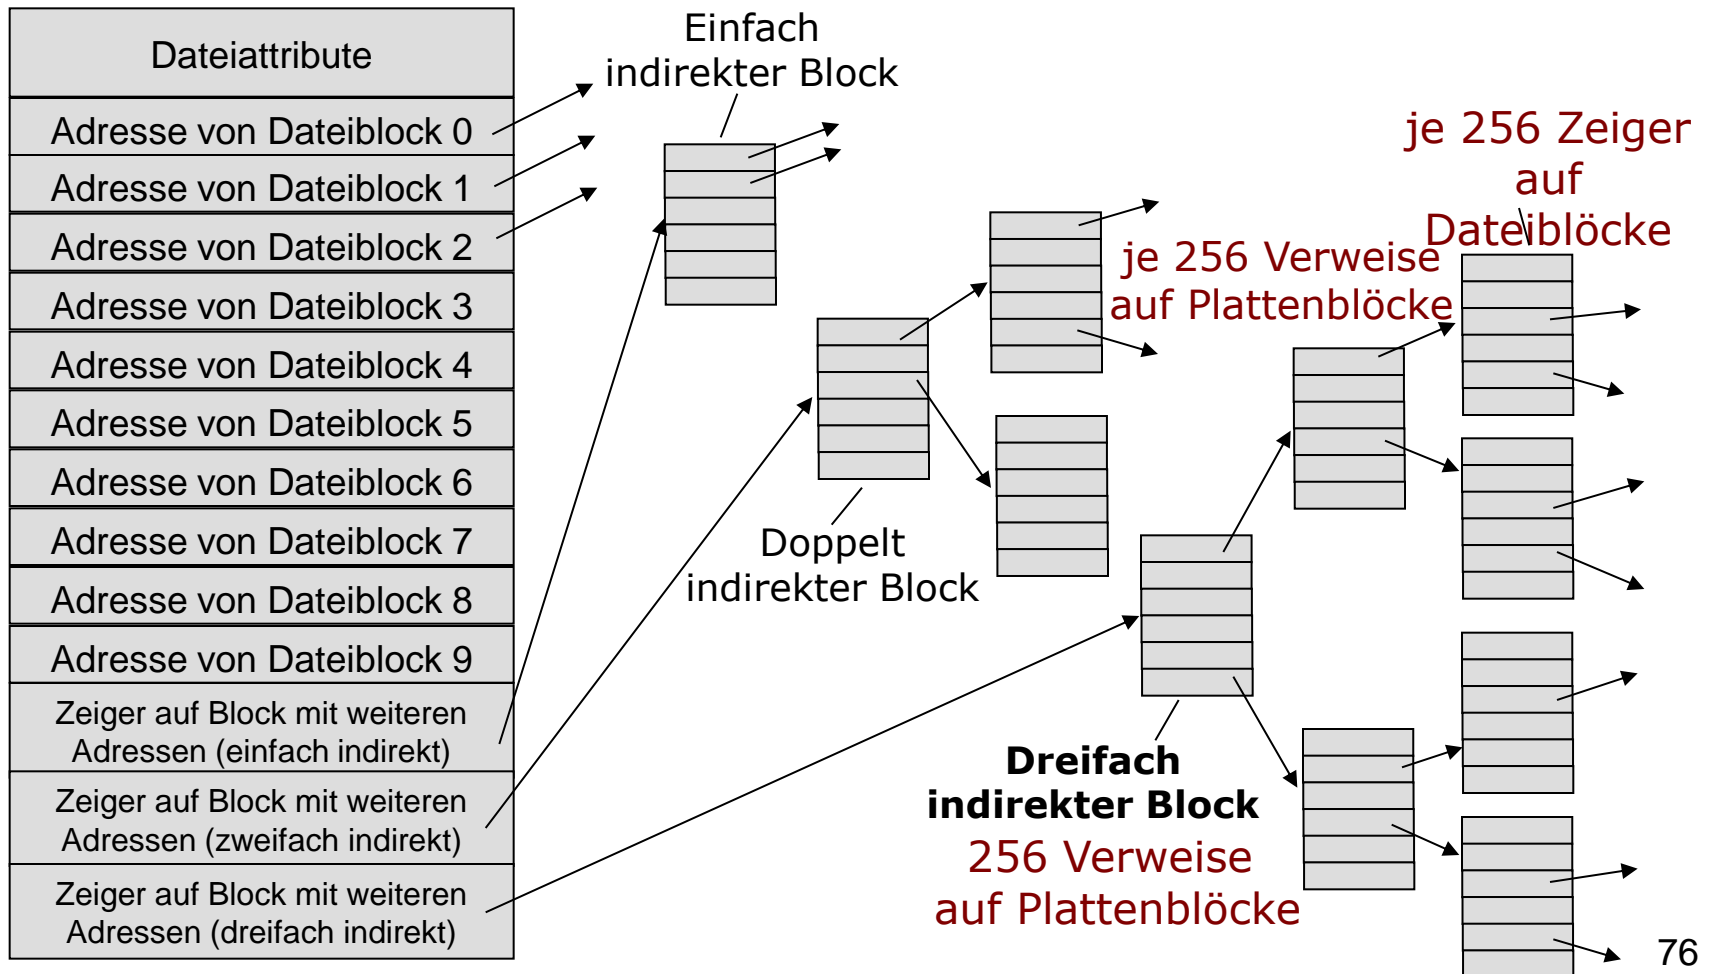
Dateiattribute

Adresse von Dateiblock 0

Adresse von Dateiblock 1

Adresse von Dateiblock 2

Adresse von Dateiblock 3

Adresse von Dateiblock 4

Adresse von Dateiblock 5

Adresse von Dateiblock 6

Adresse von Dateiblock 7

Adresse von Dateiblock 8

Adresse von Dateiblock 9

Zeiger auf Block mit weiteren Adressen (einfach indirekt)

Zeiger auf Block mit weiteren Adressen (zweifach indirekt)

Zeiger auf Block mit weiteren Adressen (dreifach indirekt)

Einfach indirekter Block

Doppelt indirekter Block

je 256 Verweise auf Plattenblöcke

je 256 Zeiger auf Dateiblöcke

Dreifach indirekter Block

256 Verweise auf Plattenblöcke

76